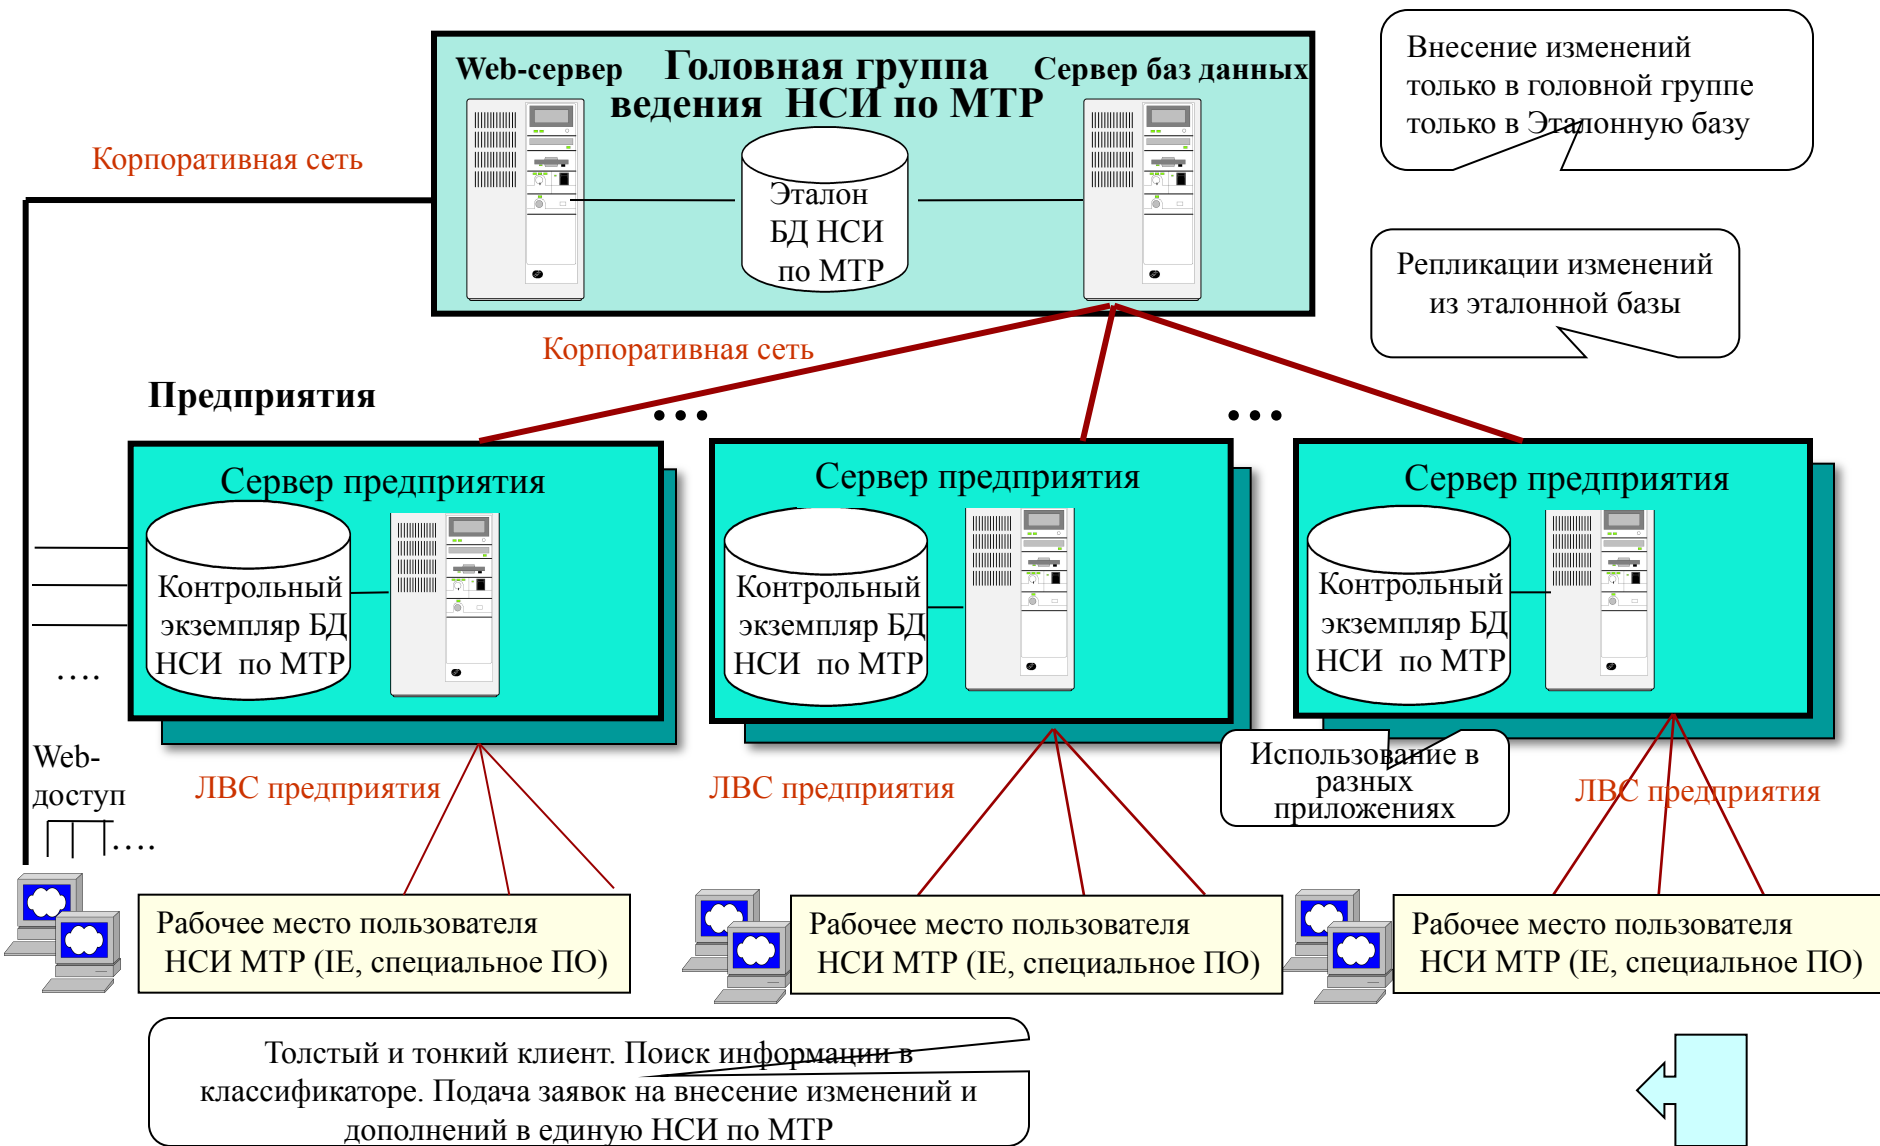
Web-сервер Головная группа ведения НСИ по МТР Сервер баз данных

Эталон БД НСИ по МТР

Внесение изменений только в головной группе только в Эталонную базу

Репликации изменений из эталонной базы

Корпоративная сеть

Корпоративная сеть

Предприятия

• • •

• • •

Сервер предприятия

Контрольный экземпляр БД НСИ по МТР

Сервер предприятия

Контрольный экземпляр БД НСИ по МТР

Сервер предприятия

Контрольный экземпляр БД НСИ по МТР

….

Web-доступ

….

ЛВС предприятия

ЛВС предприятия

Использование в разных приложениях

ЛВС предприятия

Рабочее место пользователя НСИ МТР (IE, специальное ПО)

Рабочее место пользователя НСИ МТР (IE, специальное ПО)

Рабочее место пользователя НСИ МТР (IE, специальное ПО)

Толстый и тонкий клиент. Поиск информации в классификаторе. Подача заявок на внесение изменений и дополнений в единую НСИ по МТР